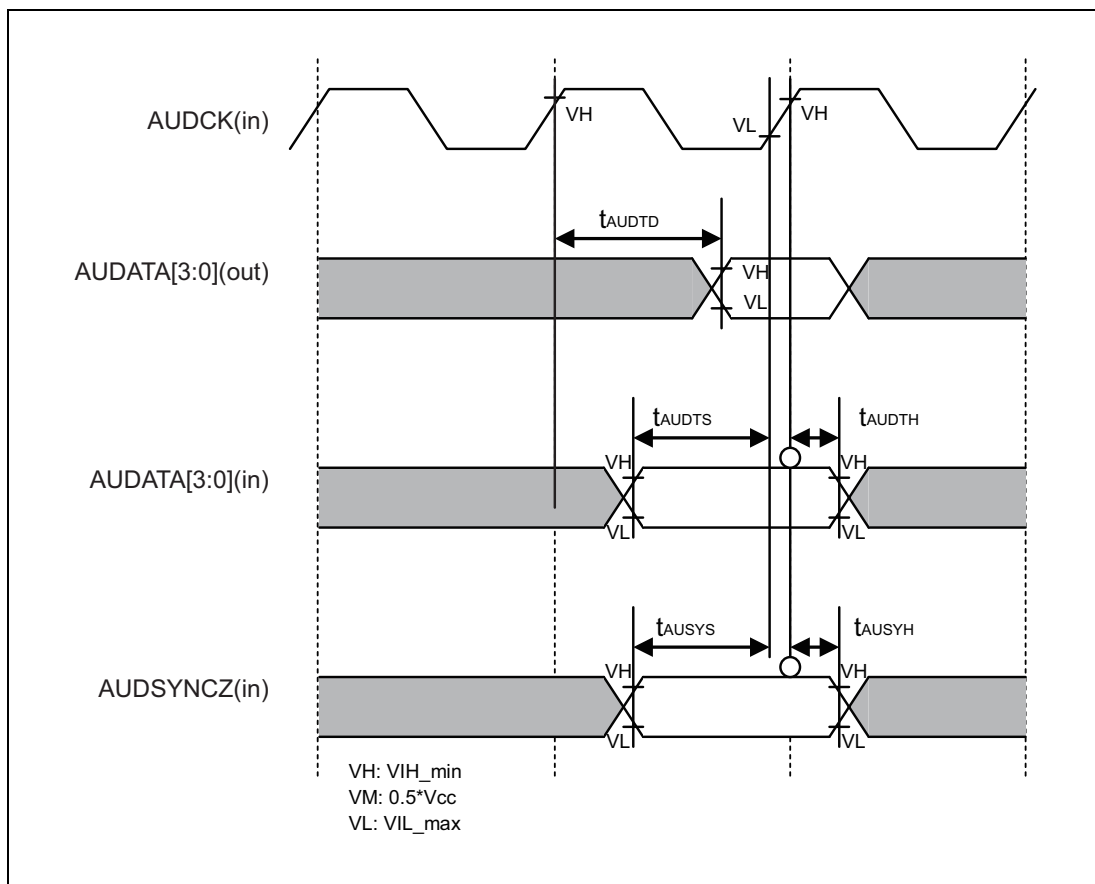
AUDCK(in)

VH

VL

VH

$t_{AUDTD}$

AUDATA[3:0](out)

VH

VL

$t_{AUDTS}$

$t_{AUDTH}$

AUDATA[3:0](in)

VH

VL

VH

VL

$t_{AUSYS}$

$t_{AUSYH}$

AUDSYNCZ(in)

VH

VL

VH

VL

VH: VIH_min
VM: 0.5*Vcc
VL: VIL_max